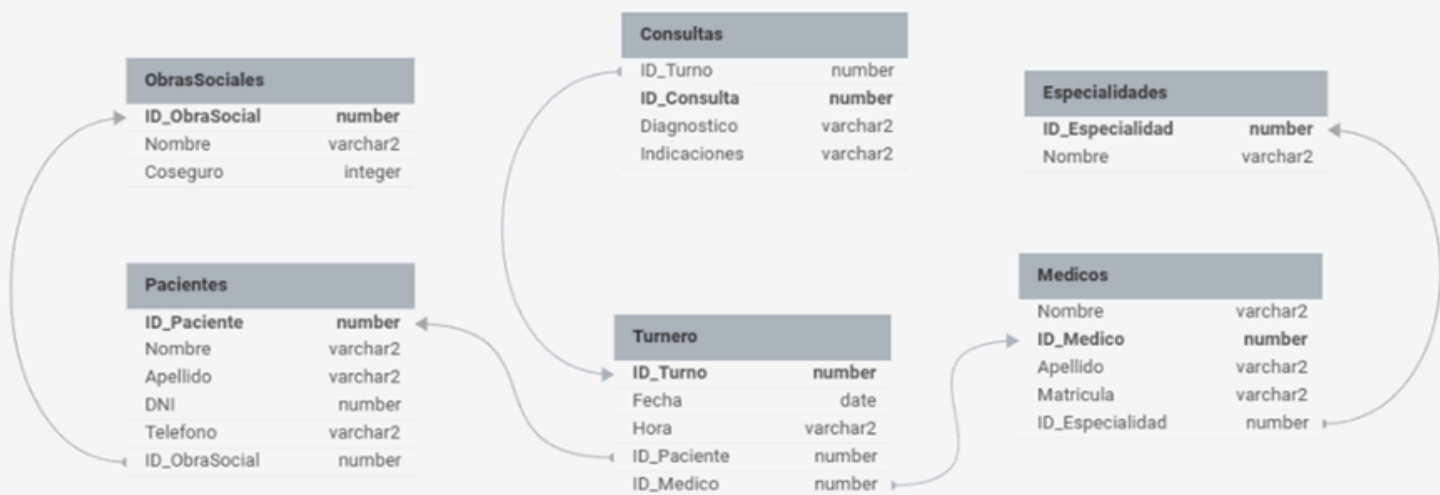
| Consultas | |
|---|---|
| ID_Turno | number |
| ID_Consulta | number |
| Diagnostico | varchar2 |
| Indicaciones | varchar2 |

| ObrasSociales | |
|---|---|
| ID_ObraSocial | number |
| Nombre | varchar2 |
| Coseguro | integer |

| Especialidades | |
|---|---|
| ID_Especialidad | number |
| Nombre | varchar2 |

| Pacientes | |
|---|---|
| ID_Paciente | number |
| Nombre | varchar2 |
| Apellido | varchar2 |
| DNI | number |
| Telefono | varchar2 |
| ID_ObraSocial | number |

| Medicos | |
|---|---|
| Nombre | varchar2 |
| ID_Medico | number |
| Apellido | varchar2 |
| Matricula | varchar2 |
| ID_Especialidad | number |

| Turnero | |
|---|---|
| ID_Turno | number |
| Fecha | date |
| Hora | varchar2 |
| ID_Paciente | number |
| ID_Medico | number |